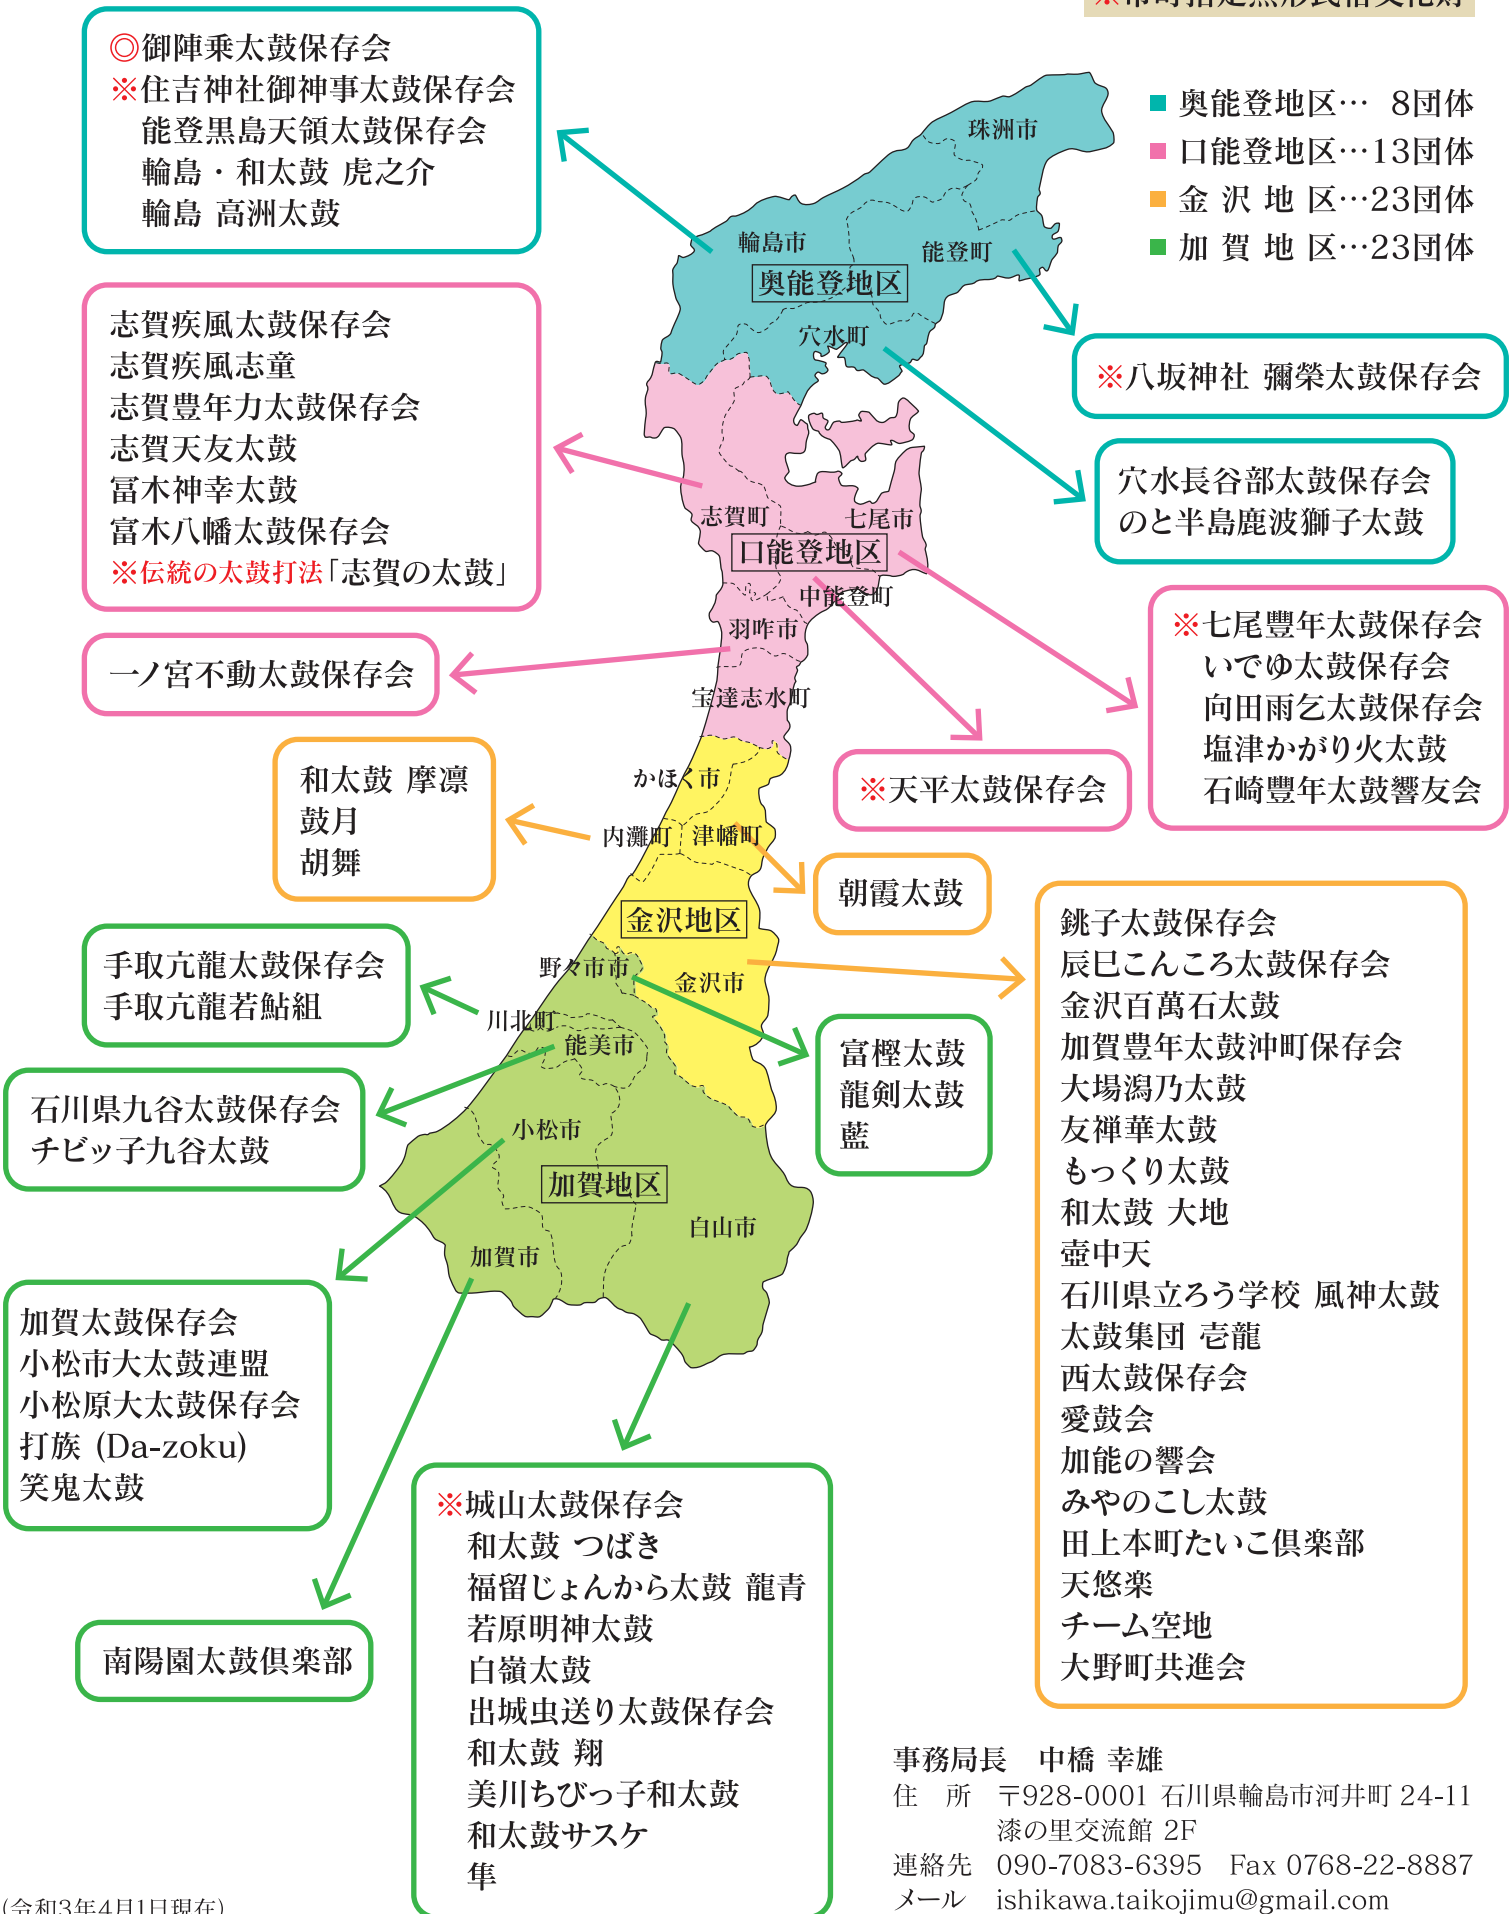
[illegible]

◎御陣乗太鼓保存会
※住吉神社御神事太鼓保存会
能登黒島天領太鼓保存会
輪島・和太鼓 虎之介
輪島 高洲太鼓

■ 奥能登地区… 8団体
■ 口能登地区…13団体
■ 金沢地区…23団体
■ 加賀地区…23団体

珠洲市
輪島市
能登町
奥能登地区
穴水町

※八坂神社 彌榮太鼓保存会

志賀疾風太鼓保存会
志賀疾風志童
志賀豊年力太鼓保存会
志賀天友太鼓
富木神幸太鼓
富木八幡太鼓保存会
※伝統の太鼓打法「志賀の太鼓」

穴水長谷部太鼓保存会
のと半島鹿波獅子太鼓

志賀町
七尾市
口能登地区
中能登町
羽咋市
宝達志水町

一ノ宮不動太鼓保存会

※七尾豊年太鼓保存会
いでゆ太鼓保存会
向田雨乞太鼓保存会
塩津かがり火太鼓
石崎豊年太鼓響友会

和太鼓 摩凜
鼓月
胡舞

かほく市
内灘町
津幡町

※天平太鼓保存会

朝霞太鼓

金沢地区

手取亢龍太鼓保存会
手取亢龍若鮎組

野々市市
金沢市
川北町
能美市

銚子太鼓保存会
辰巳こんころ太鼓保存会
金沢百萬石太鼓
加賀豊年太鼓沖町保存会
大場潟乃太鼓
友禅華太鼓
もっくり太鼓
和太鼓 大地
壺中天
石川県立ろう学校 風神太鼓
太鼓集団 壱龍
西太鼓保存会
愛鼓会
加能の響会
みやのこし太鼓
田上本町たいこ倶楽部
天悠楽
チーム空地
大野町共進会

富樫太鼓
龍剣太鼓
藍

石川県九谷太鼓保存会
チビッ子九谷太鼓

小松市
加賀地区
白山市
加賀市

加賀太鼓保存会
小松市大太鼓連盟
小松原大太鼓保存会
打族 (Da-zoku)
笑鬼太鼓

※城山太鼓保存会
和太鼓 つばき
福留じょんから太鼓 龍青
若原明神太鼓
白嶺太鼓
出城虫送り太鼓保存会
和太鼓 翔
美川ちびっ子和太鼓
和太鼓サスケ
隼

南陽園太鼓倶楽部

事務局長 中橋 幸雄
住 所 〒928-0001 石川県輪島市河井町 24-11
漆の里交流館 2F
連絡先 090-7083-6395 Fax 0768-22-8887
メール ishikawa.taikojimu@gmail.com

(令和3年4月1日現在)